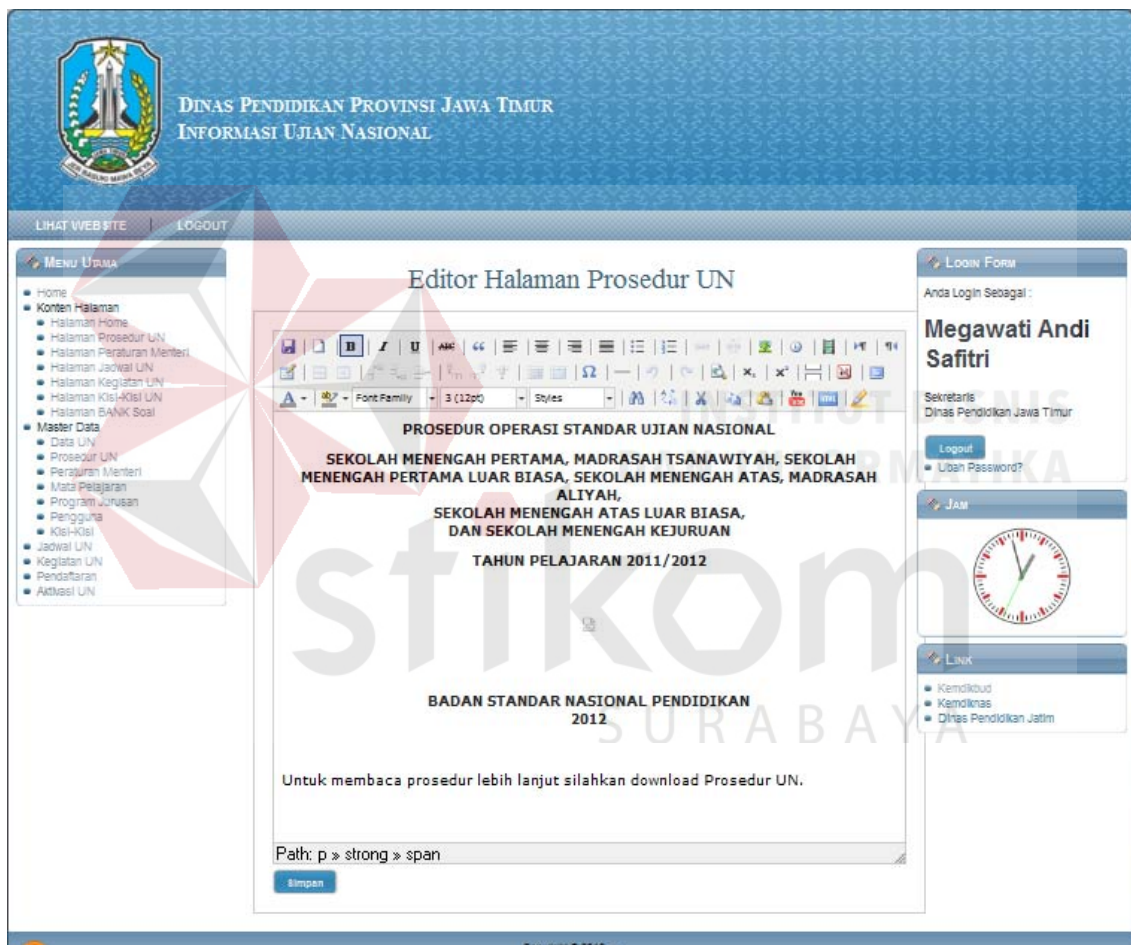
DINAS PENDIDIKAN PROVINSI JAWA TIMUR
INFORMASI UJIAN NASIONAL

LIHAT WEBSITE | LOGOUT

MENU UTAMA
- Home
- Konten Halaman
  - Halaman Home
  - Halaman Prosedur UN
  - Halaman Peraturan Menteri
  - Halaman Jadwal UN
  - Halaman Kegiatan UN
  - Halaman Kisi-Kisi UN
  - Halaman BANK Soal
- Master Data
  - Data UN
  - Prosedur UN
  - Peraturan Menteri
  - Mata Pelajaran
  - Program Jurusan
  - Pengguna
  - Kisi-Kisi
- Jadwal UN
- Kegiatan UN
- Pendaftaran
- Aktivasi UN

Editor Halaman Prosedur UN

Font Family | 3 (12pt) | Styles

PROSEDUR OPERASI STANDAR UJIAN NASIONAL

SEKOLAH MENENGAH PERTAMA, MADRASAH TSANAWIYAH, SEKOLAH MENENGAH PERTAMA LUAR BIASA, SEKOLAH MENENGAH ATAS, MADRASAH ALIYAH,
SEKOLAH MENENGAH ATAS LUAR BIASA,
DAN SEKOLAH MENENGAH KEJURUAN

TAHUN PELAJARAN 2011/2012

BADAN STANDAR NASIONAL PENDIDIKAN
2012

Untuk membaca prosedur lebih lanjut silahkan download Prosedur UN.

Path: p » strong » span

Simpan

LOGIN FORM
Anda Login Sebagai :
Megawati Andi Safitri
Sekretaris
Dinas Pendidikan Jawa Timur
Logout
- Ubah Password?

JAM

LINK
- Kemdikbud
- Kemdiknas
- Dinas Pendidikan Jatim

INSTITUT BISNIS DAN INFORMATIKA
stikom
SURABAYA